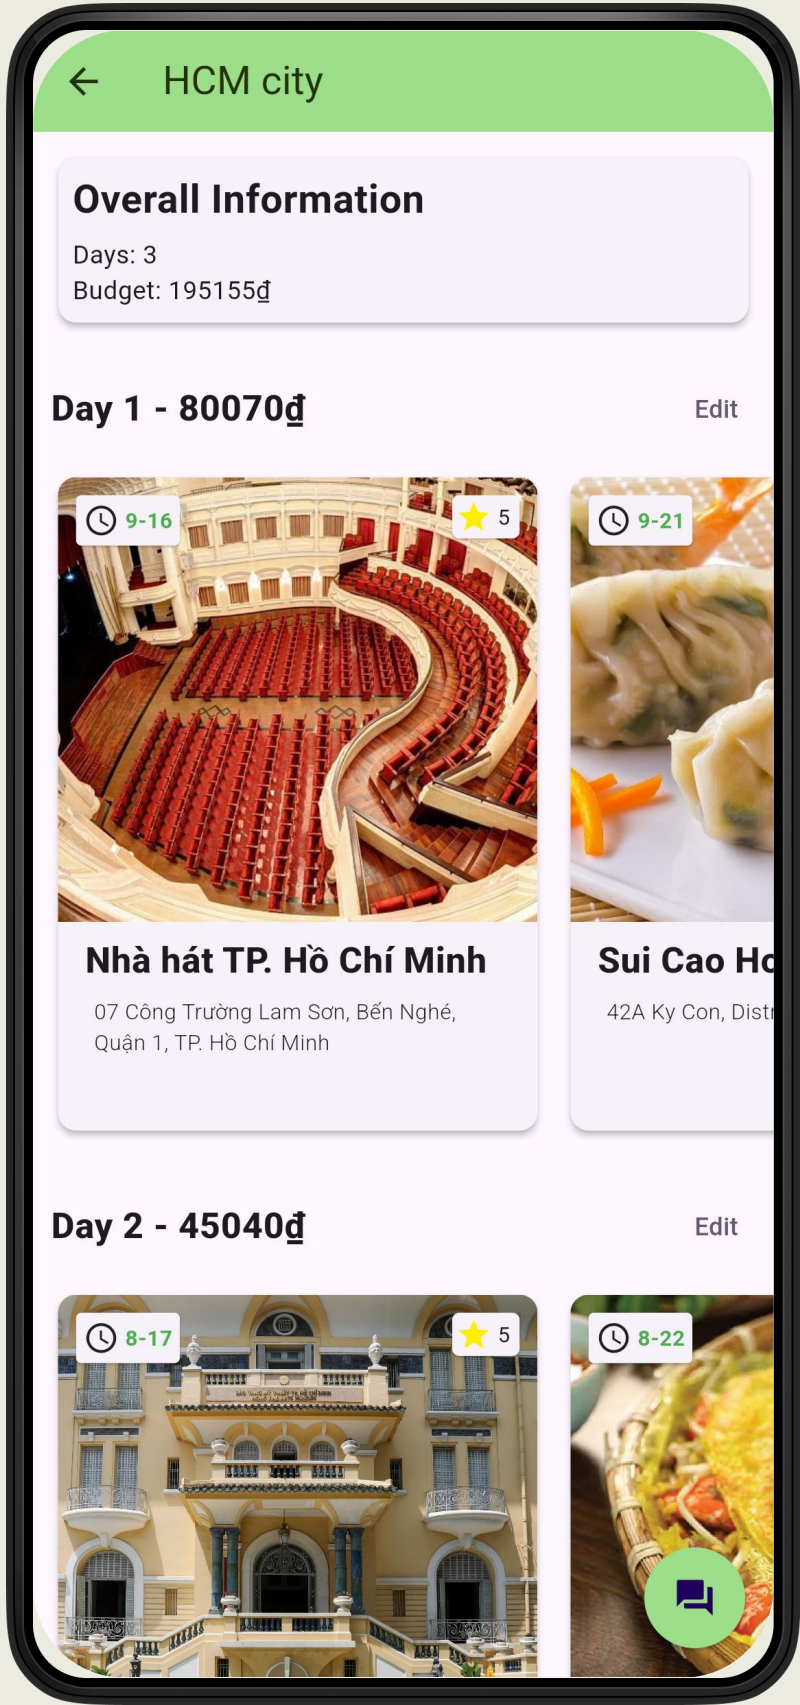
HCM city

Overall Information

Days: 3
Budget: 195155đ

Day 1 - 80070đ

Edit

9-16

5

Nhà hát TP. Hồ Chí Minh

07 Công Trường Lam Sơn, Bến Nghé, Quận 1, TP. Hồ Chí Minh

9-21

Sui Cao Ho

42A Ky Con, Distr

Day 2 - 45040đ

Edit

8-17

5

8-22